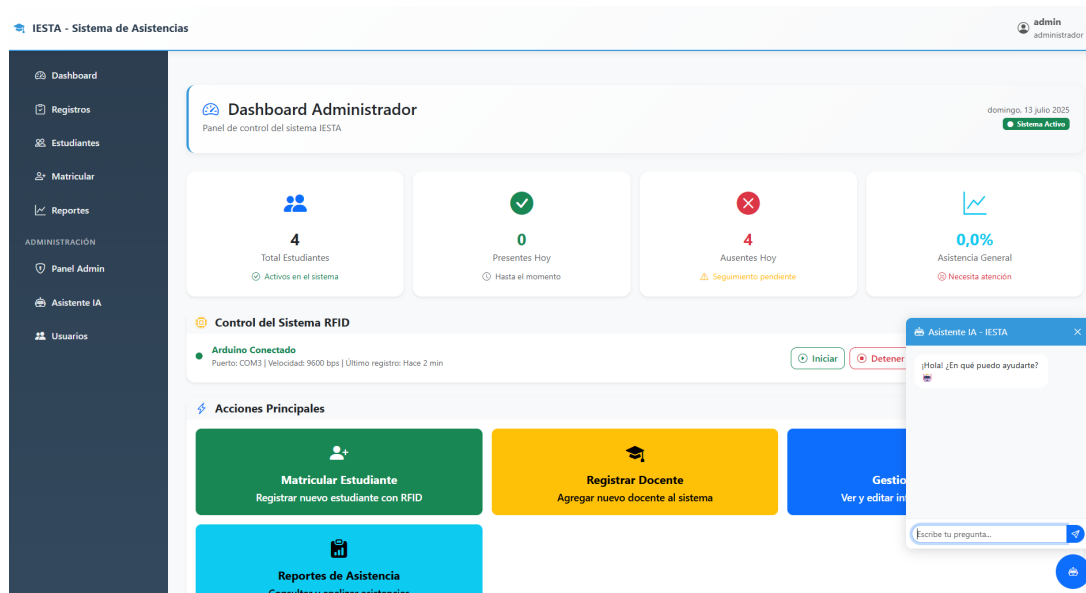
IESTA - Sistema de Asistencias

admin
administrador

Dashboard
Registros
Estudiantes
Matricular
Reportes
ADMINISTRACIÓN
Panel Admin
Asistente IA
Usuarios

Dashboard Administrador
Panel de control del sistema IESTA

domingo, 13 julio 2025
Sistema Activo

4
Total Estudiantes
Activos en el sistema

0
Presentes Hoy
Hasta el momento

4
Ausentes Hoy
Seguimiento pendiente

0,0%
Asistencia General
Necesita atención

Control del Sistema RFID

Arduino Conectado
Puerto: COM3 | Velocidad: 9600 bps | Último registro: Hace 2 min

Iniciar
Detener

Acciones Principales

Matricular Estudiante
Registrar nuevo estudiante con RFID

Registrar Docente
Agregar nuevo docente al sistema

Gestio
Ver y editar in

Reportes de Asistencia
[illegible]

Asistente IA - IESTA
¡Hola! ¿En qué puedo ayudarte?

Escribe tu pregunta...